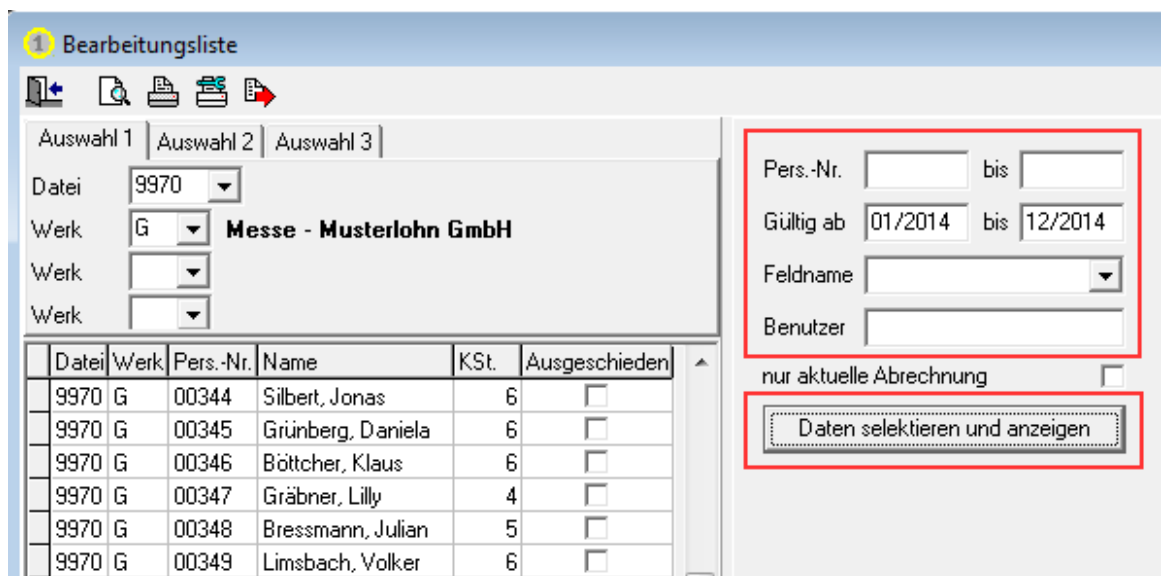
1 Bearbeitungsliste

Auswahl 1 | Auswahl 2 | Auswahl 3

Datei 9970
Werk G Messe - Musterlohn GmbH
Werk
Werk

| Datei | Werk | Pers.-Nr. | Name | KSt. | Ausgeschieden |
|---|---|---|---|---|---|
| 9970 | G | 00344 | Silbert, Jonas | 6 | |
| 9970 | G | 00345 | Grünberg, Daniela | 6 | |
| 9970 | G | 00346 | Böttcher, Klaus | 6 | |
| 9970 | G | 00347 | Gräbner, Lilly | 4 | |
| 9970 | G | 00348 | Bressmann, Julian | 5 | |
| 9970 | G | 00349 | Limsbach, Volker | 6 | |

Pers.-Nr. bis
Gültig ab 01/2014 bis 12/2014
Feldname
Benutzer

nur aktuelle Abrechnung

Daten selektieren und anzeigen